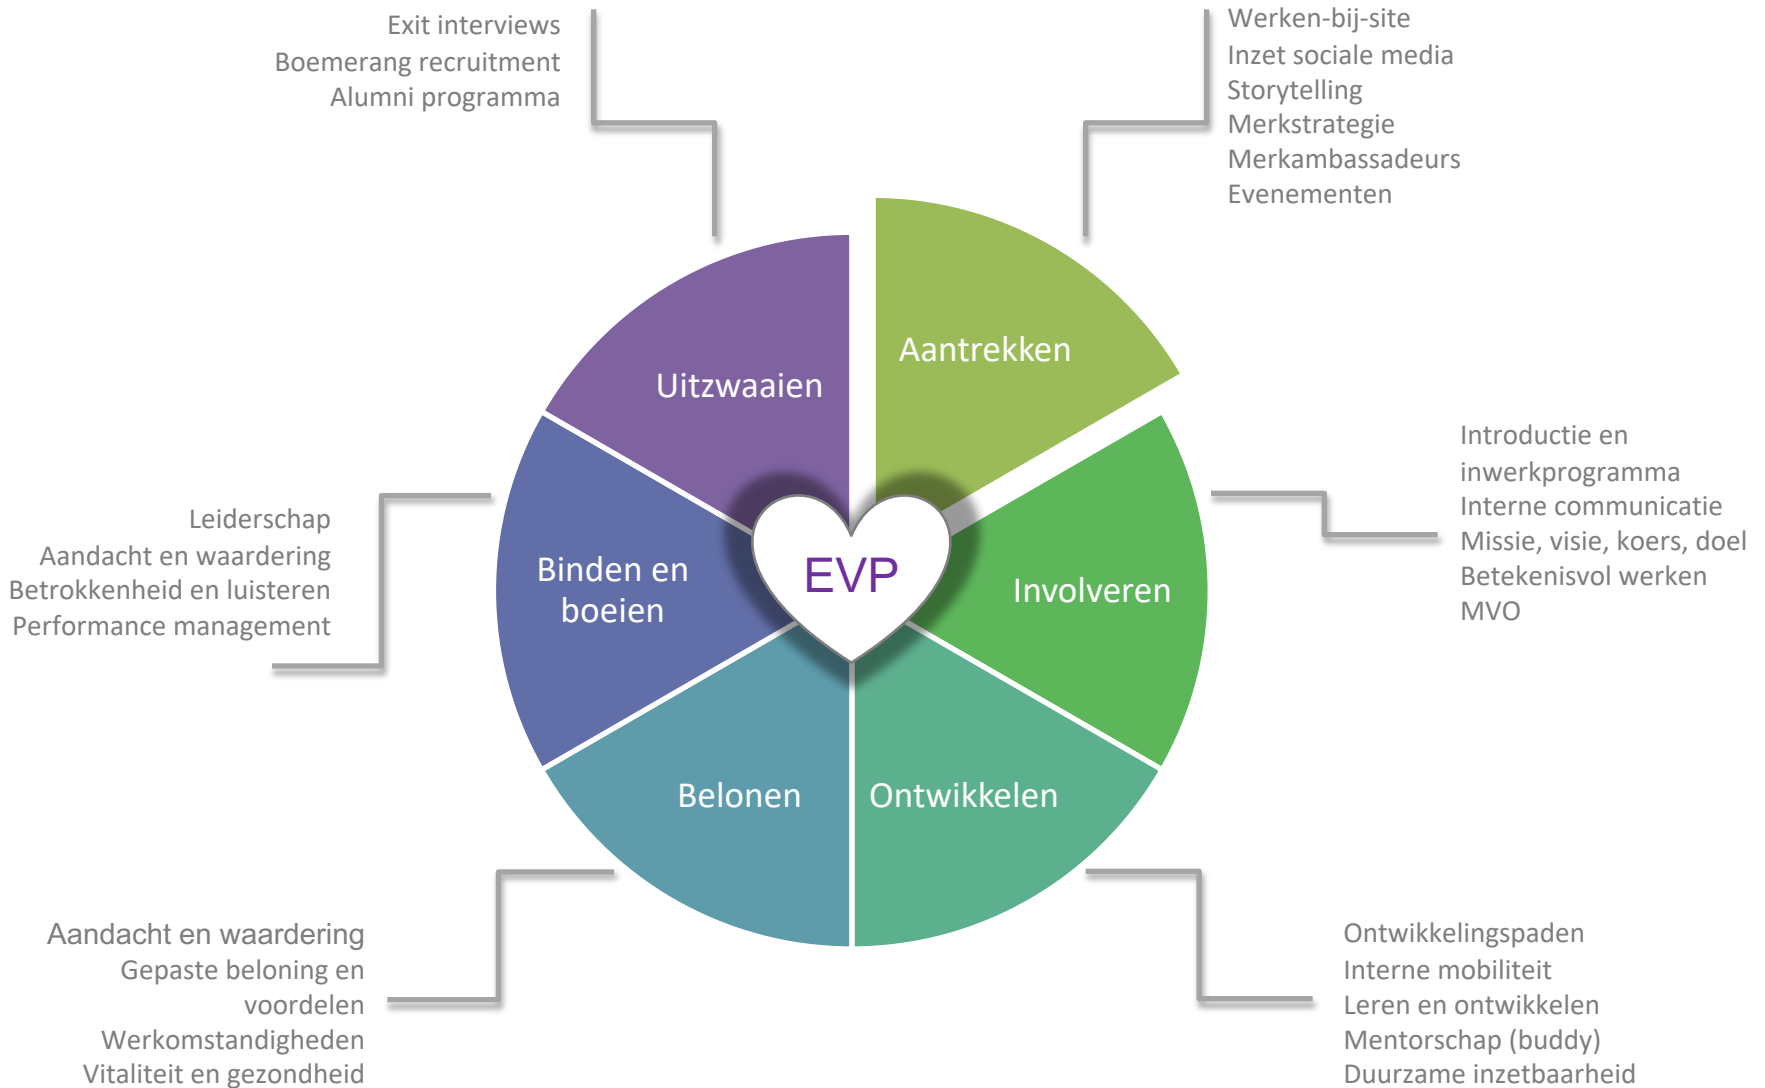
Exit interviews
Boemerang recruitment
Alumni programma

Werken-bij-site
Inzet sociale media
Storytelling
Merkstrategie
Merkambassadeurs
Evenementen

Uitzwaaien

Aantrekken

Introductie en inwerkprogramma
Interne communicatie
Missie, visie, koers, doel
Betekenisvol werken
MVO

Leiderschap
Aandacht en waardering
Betrokkenheid en luisteren
Performance management

Binden en boeien

EVP

Involveren

Belonen

Ontwikkelen

Aandacht en waardering
Gepaste beloning en voordelen
Werkomstandigheden
Vitaliteit en gezondheid

Ontwikkelingspaden
Interne mobiliteit
Leren en ontwikkelen
Mentorschap (buddy)
Duurzame inzetbaarheid